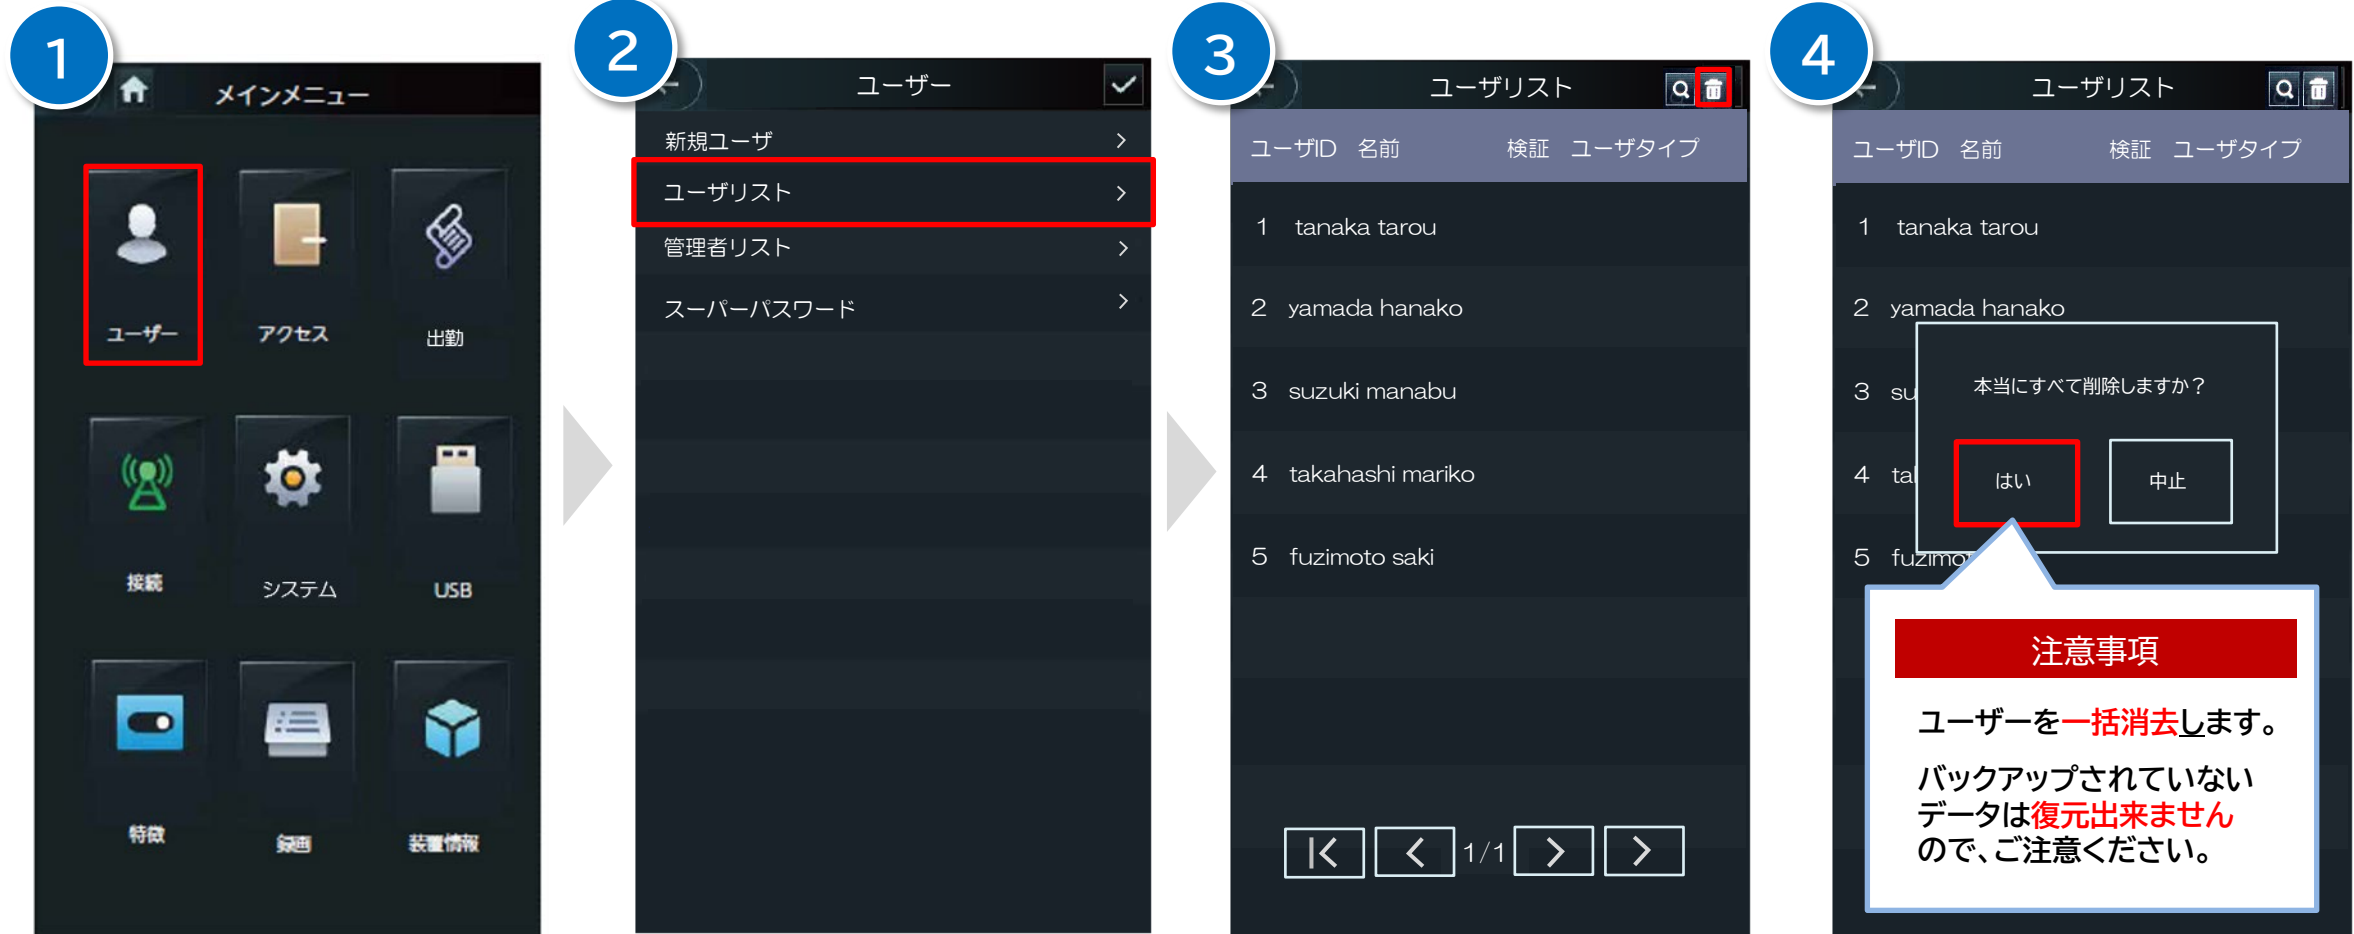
1

メインメニュー

ユーザー

アクセス

出勤

接続

システム

USB

特徴

録画

装置情報

2

ユーザー

新規ユーザ

ユーザリスト

管理者リスト

スーパーパスワード

3

ユーザリスト

| ユーザID | 名前 | 検証 | ユーザタイプ |
|---|---|---|---|
| 1 | tanaka tarou | | |
| 2 | yamada hanako | | |
| 3 | suzuki manabu | | |
| 4 | takahashi mariko | | |
| 5 | fuzimoto saki | | |

1/1

4

ユーザリスト

| ユーザID | 名前 | 検証 | ユーザタイプ |
|---|---|---|---|
| 1 | tanaka tarou | | |
| 2 | yamada hanako | | |
| 3 | su | | |
| 4 | ta | | |
| 5 | fuzimo | | |

本当にすべて削除しますか？

はい

中止

注意事項

ユーザーを一括消去します。

バックアップされていないデータは復元出来ませんので、ご注意ください。